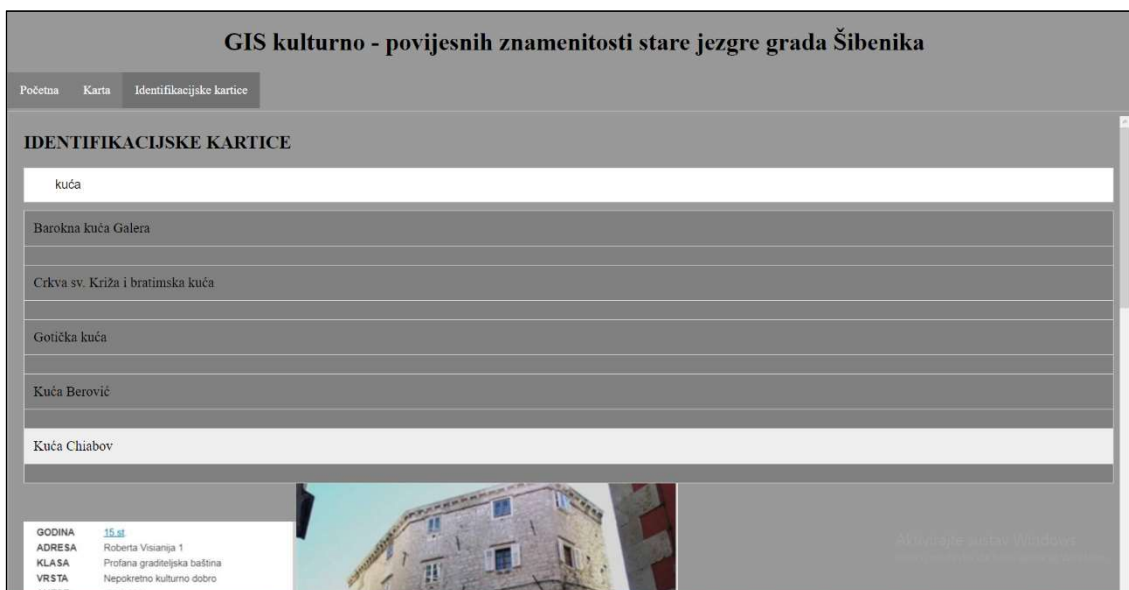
GIS kulturno - povijesnih znamenitosti stare jezgre grada Šibenika

Početna Karta Identifikacijske kartice

IDENTIFIKACIJSKE KARTICE

kuća

Barokna kuća Galera

Crkva sv. Križa i bratimska kuća

Gotička kuća

Kuća Berovič

Kuća Chiabov

| | |
|---|---|
| GODINA | 15.st. |
| ADRESA | Roberta Visianija 1 |
| KLASA | Profana graditeljska baština |
| VRSTA | Nepokretno kulturno dobro |

Aktivirajte sustav Windows
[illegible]